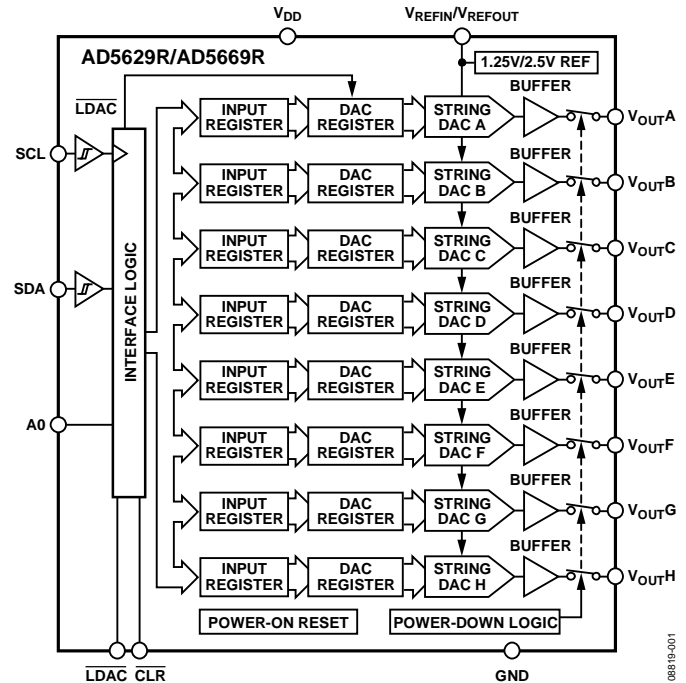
$V_{DD}$

$V_{REFIN}/V_{REFOUT}$

AD5629R/AD5669R

1.25V/2.5V REF

$\overline{LDAC}$

SCL

SDA

A0

INTERFACE LOGIC

INPUT REGISTER
DAC REGISTER
STRING DAC A
BUFFER
$V_{OUT}A$

INPUT REGISTER
DAC REGISTER
STRING DAC B
BUFFER
$V_{OUT}B$

INPUT REGISTER
DAC REGISTER
STRING DAC C
BUFFER
$V_{OUT}C$

INPUT REGISTER
DAC REGISTER
STRING DAC D
BUFFER
$V_{OUT}D$

INPUT REGISTER
DAC REGISTER
STRING DAC E
BUFFER
$V_{OUT}E$

INPUT REGISTER
DAC REGISTER
STRING DAC F
BUFFER
$V_{OUT}F$

INPUT REGISTER
DAC REGISTER
STRING DAC G
BUFFER
$V_{OUT}G$

INPUT REGISTER
DAC REGISTER
STRING DAC H
BUFFER
$V_{OUT}H$

POWER-ON RESET

POWER-DOWN LOGIC

$\overline{LDAC}$ $\overline{CLR}$

GND

08819-001